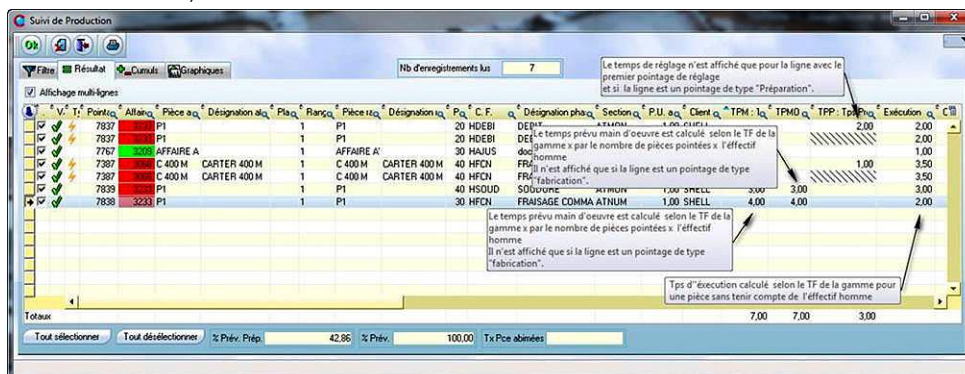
Suivi de Production

OK

Filtre | Résultat | Cumuls | Graphiques

Nb d'enregistrements lus 7

Affichage multi-lignes

Le temps de réglage n'est affiché que pour la ligne avec le premier pointage de réglage et si la ligne est un pointage de type "Préparation".

| V. | T. | Pointag | Affaire | Pièce a | Désignation a | Pla | Rang | Pièce rd | Désignation | P | C. F. | Désignation pha | Section | P.U. a | Client | TPM : 1 | TPMO | TPP : Tps Pha | Exécution |
|---|---|---|---|---|---|---|---|---|---|---|---|---|---|---|---|---|---|---|---|
| ✓ | | 7837 | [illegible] | P1 | | 1 | | P1 | | 20 | HDEBI | DEBI | | | | | | 2,00 | 2,00 |
| ✓ | | 7837 | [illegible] | P1 | | 1 | | P1 | | 20 | HDEBI | DEBI | | | | | | | 2,00 |
| ✓ | | 7767 | 3209 | AFFAIRE A | | 1 | | AFFAIRE A' | | 30 | HAJUS | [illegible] | | | | | | | 1,00 |
| ✓ | | 7387 | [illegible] | C 400 M | CARTER 400 M | 1 | | C 400 M | CARTER 400 M | 40 | HFCN | FRA | | | | | | 1,00 | 3,50 |
| ✓ | | 7387 | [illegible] | C 400 M | CARTER 400 M | 1 | | C 400 M | CARTER 400 M | 40 | HFCN | FRA | | | | | | | 3,50 |
| ✓ | | 7839 | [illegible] | P1 | | 1 | | P1 | | 40 | HSOUD | SOUDURE | ATNUM | 1,00 | SHELL | 3,00 | 3,00 | | 3,00 |
| ✓ | | 7838 | 3233 | P1 | | 1 | | P1 | | 30 | HFCN | FRAISAGE COMMA | ATNUM | 1,00 | SHELL | 4,00 | 4,00 | | 2,00 |

Le temps prévu main d'oeuvre est calculé selon le TF de la gamme x par le nombre de pièces pointées x l'effectif homme
Il n'est affiché que si la ligne est un pointage de type "fabrication".

Le temps prévu main d'oeuvre est calculé selon le TF de la gamme x par le nombre de pièces pointées x l'effectif homme
Il n'est affiché que si la ligne est un pointage de type "fabrication".

Tps d''éxecution calculé selon le TF de la gamme pour une pièce sans tenir compte de l'effectif homme

Totaux 7,00 7,00 3,00

Tout sélectionner | Tout désélectionner | % Prév. Prép. 42,86 | % Prév. 100,00 | Tx Pce abimées